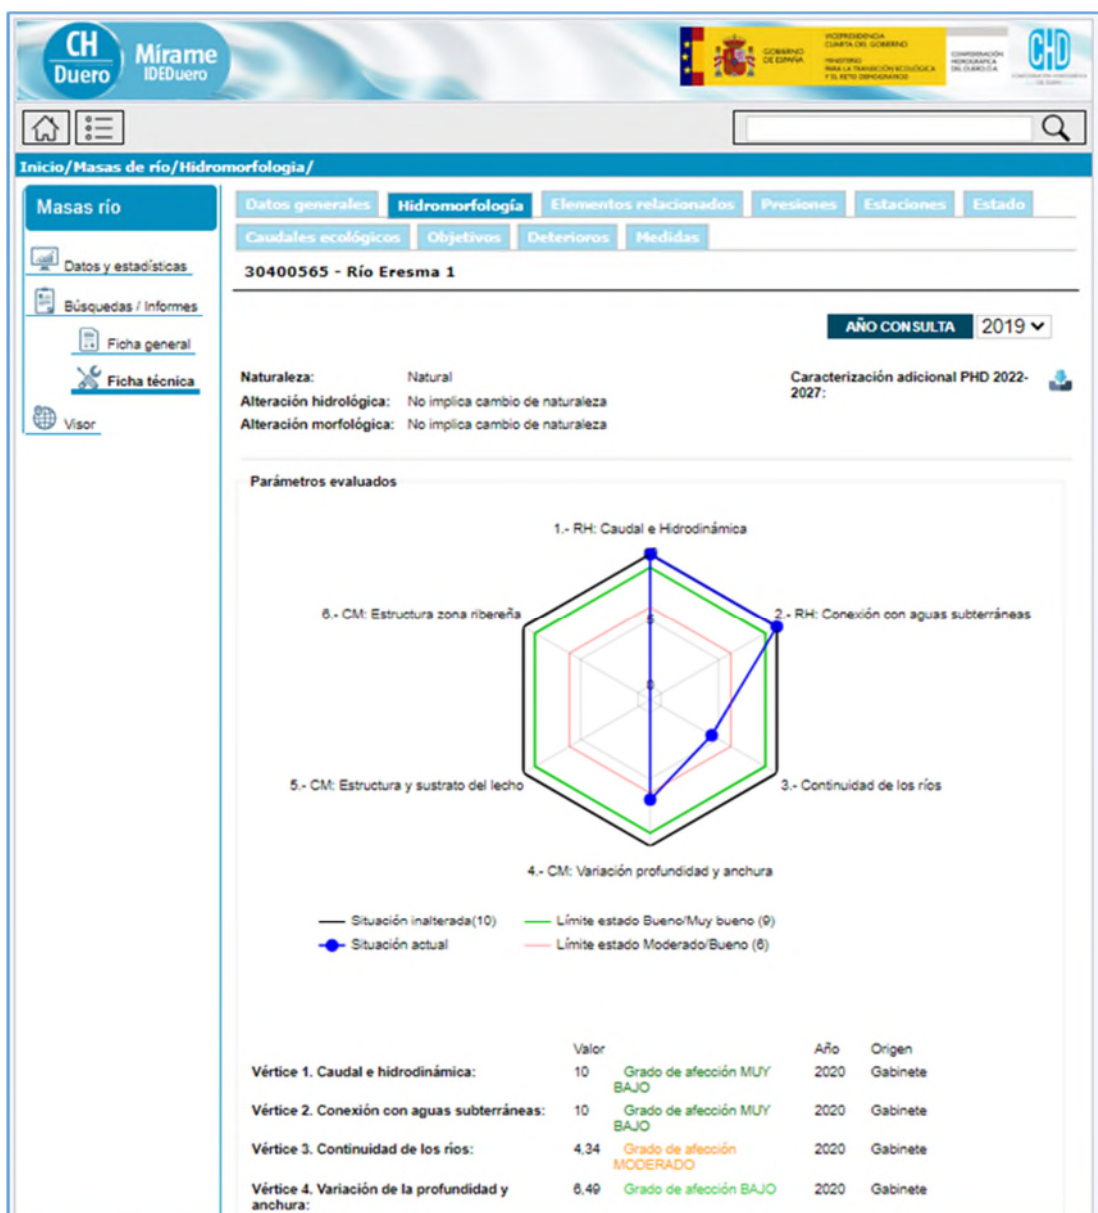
CH Duero Mírame IDEDuero

GOBIERNO DE ESPAÑA VICEPRESIDENCIA CUARTA DEL GOBIERNO MINISTERIO PARA LA TRANSICIÓN ECOLÓGICA Y EL RETO DEMOGRÁFICO CONFEDERACIÓN HIDROGRÁFICA DEL DUERO O.A. CHD

Inicio/Masas de río/Hidromorfologia/

Masas río

Datos y estadísticas

Búsquedas / Informes

Ficha general

Ficha técnica

Visor

Datos generales | Hidromorfología | Elementos relacionados | Presiones | Estaciones | Estado

Caudales ecológicos | Objetivos | Deterioros | Medidas

30400565 - Río Eresma 1

AÑO CONSULTA 2019

Naturaleza: Natural
Alteración hidrológica: No implica cambio de naturaleza
Alteración morfológica: No implica cambio de naturaleza

Caracterización adicional PHD 2022-2027:

Parámetros evaluados

1.- RH: Caudal e Hidrodinámica
2.- RH: Conexión con aguas subterráneas
3.- Continuidad de los ríos
4.- CM: Variación profundidad y anchura
5.- CM: Estructura y sustrato del lecho
6.- CM: Estructura zona ribereña

5
0

Situación inalterada(10)
Límite estado Bueno/Muy bueno (9)
Situación actual
Límite estado Moderado/Bueno (6)

| | Valor | | Año | Origen |
|---|---|---|---|---|
| Vértice 1. Caudal e hidrodinámica: | 10 | Grado de afección MUY BAJO | 2020 | Gabinete |
| Vértice 2. Conexión con aguas subterráneas: | 10 | Grado de afección MUY BAJO | 2020 | Gabinete |
| Vértice 3. Continuidad de los ríos: | 4,34 | Grado de afección MODERADO | 2020 | Gabinete |
| Vértice 4. Variación de la profundidad y anchura: | 6,49 | Grado de afección BAJO | 2020 | Gabinete |